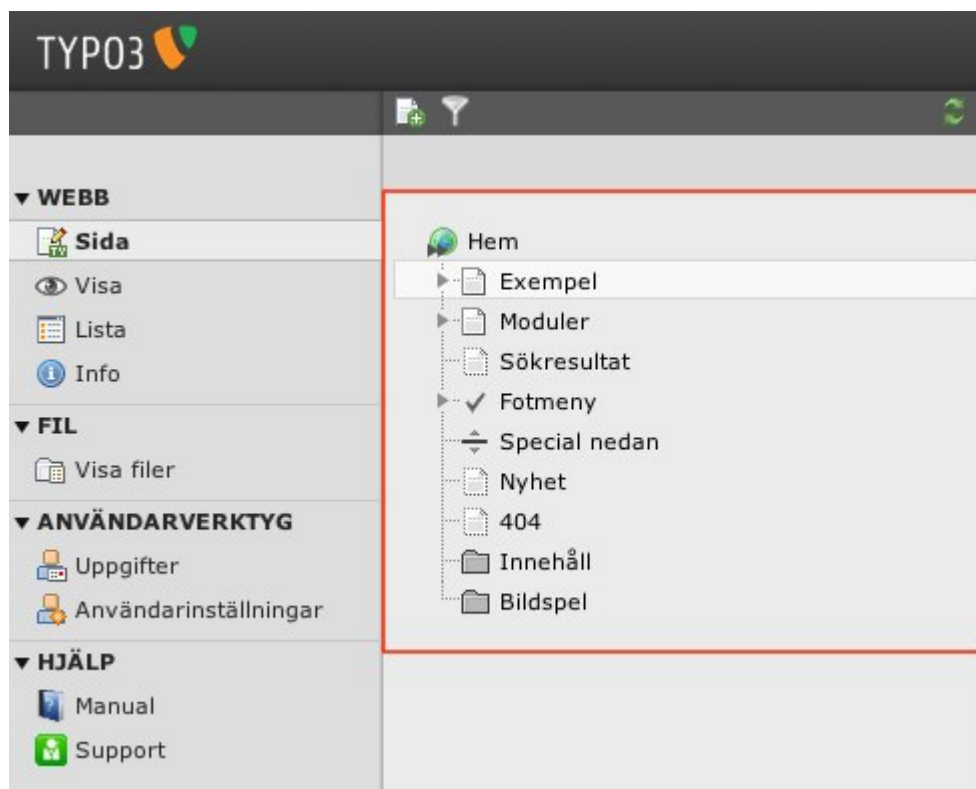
TYPO3

▾ WEBB
Sida
Visa
Lista
Info
▾ FIL
Visa filer
▾ ANVÄNDARVERKTYG
Uppgifter
Användarinställningar
▾ HJÄLP
Manual
Support

Hem
Exempel
Moduler
Sökresultat
Fotmeny
Special nedan
Nyhet
404
Innehåll
Bildspel